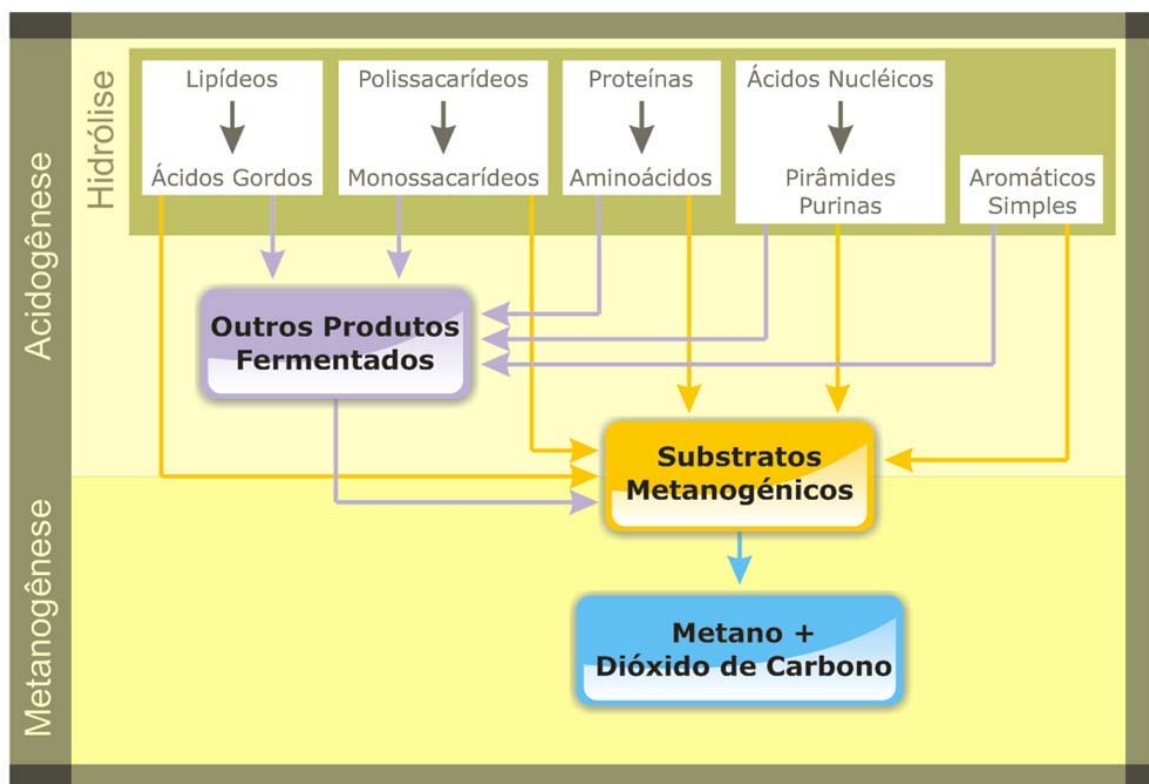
Acidogênese

Hidrólise

Lipídeos

Ácidos Gordos

Polissacarídeos

Monossacarídeos

Proteínas

Aminoácidos

Ácidos Nucléicos

Pirâmides
Purinas

Aromáticos
Simples

Outros Produtos
Fermentados

Substratos
Metanogénicos

Metanogênese

Metano +
Dióxido de Carbono